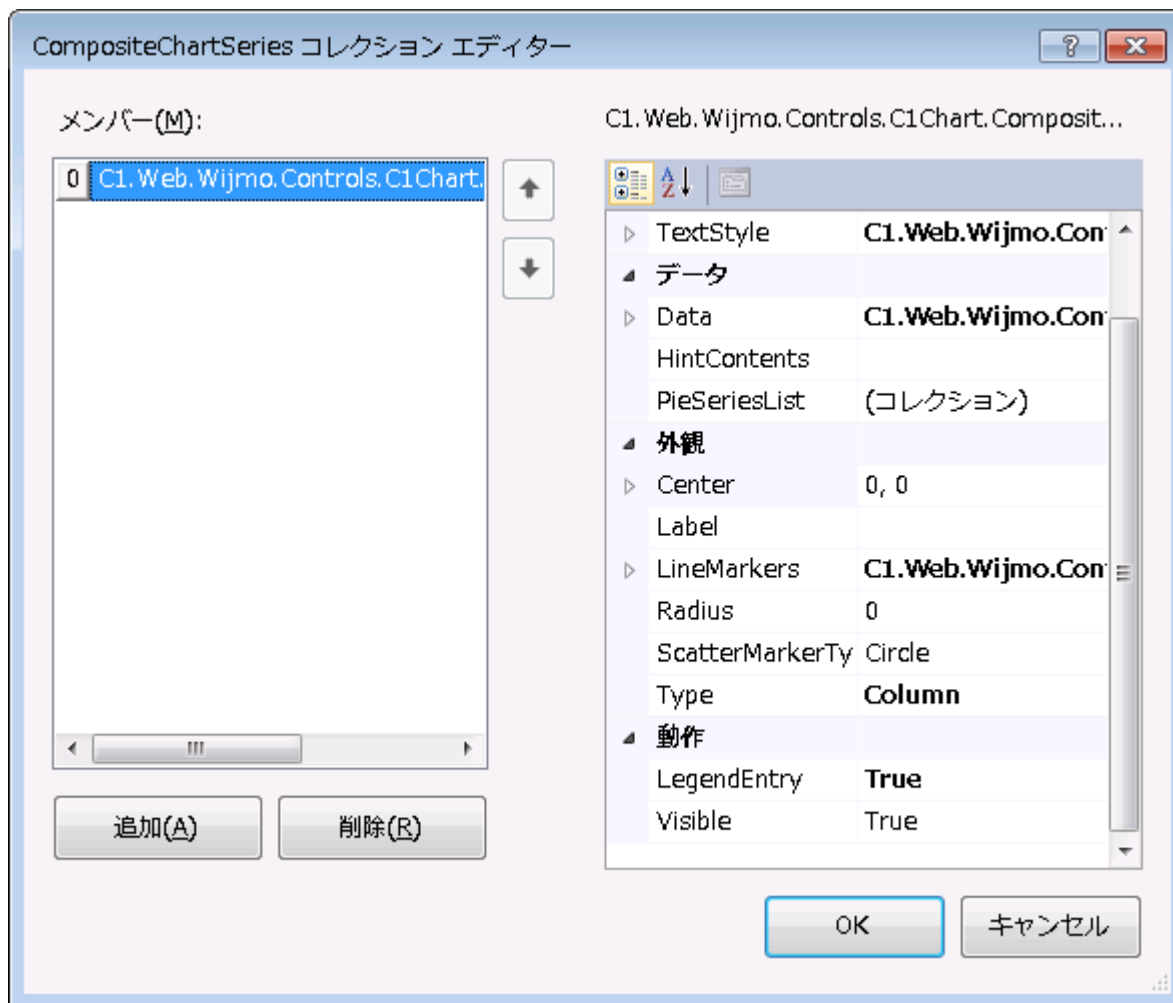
CompositeChartSeries コレクション エディター

?

メンバー(M):

0 C1.Web.Wijmo.Controls.C1Chart.

C1.Web.Wijmo.Controls.C1Chart.Composit...

| | |
|---|---|
| TextStyle | C1.Web.Wijmo.Con |
| データ | |
| Data | C1.Web.Wijmo.Con |
| HintContents | |
| PieSeriesList | (コレクション) |
| 外観 | |
| Center | 0, 0 |
| Label | |
| LineMarkers | C1.Web.Wijmo.Con |
| Radius | 0 |
| ScatterMarkerTy | Circle |
| Type | Column |
| 動作 | |
| LegendEntry | True |
| Visible | True |

追加(A)

削除(R)

OK

キャンセル